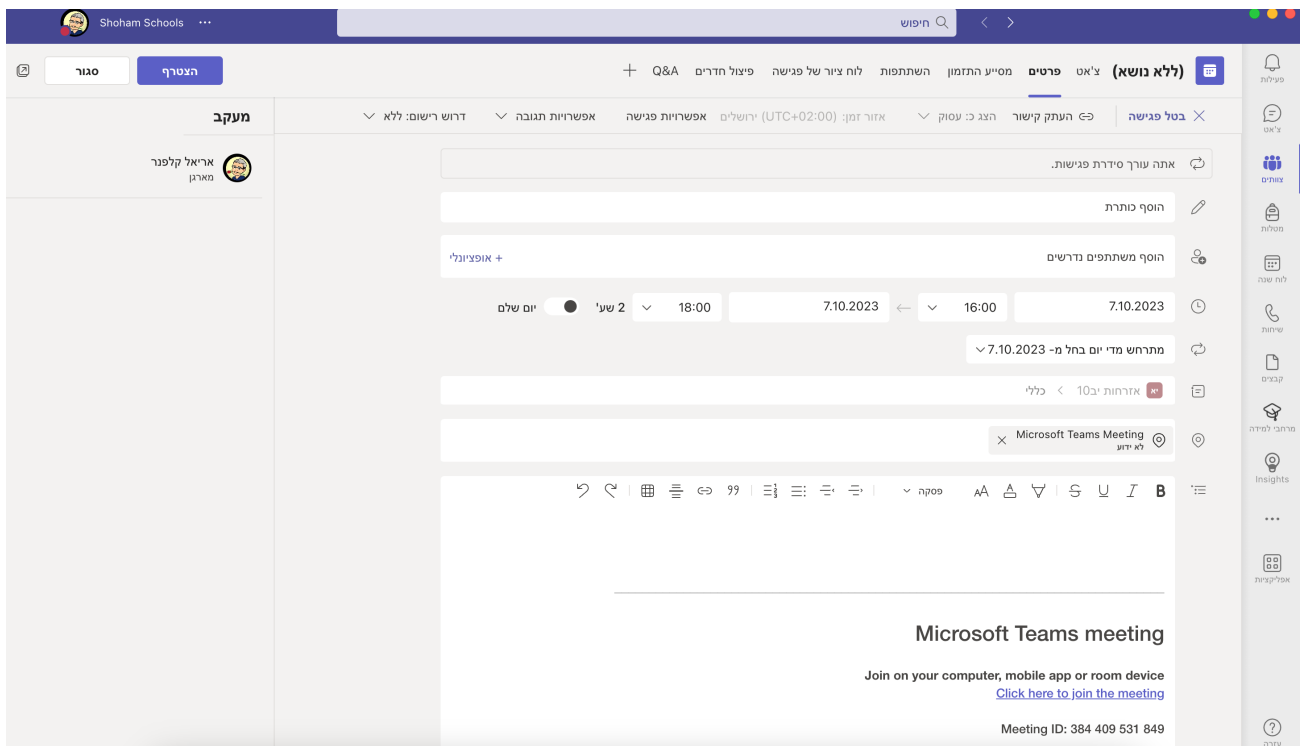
Shoham Schools ···
חיפוש

(ללא נושא) צ'אט פרטים מסייע התזמון השתתפות לוח ציור של פגישה פיצול חדרים Q&A +
הצטרף סגור

פעילות
צ'אט
צוותים
מטלות
לוח שנה
שיחות
קבצים
מרחבי למידה
Insights
···
אפליקציות
עזרה

בטל פגישה העתק קישור הצג כ: עסוק אזור זמן: (UTC+02:00) ירושלים אפשרויות פגישה אפשרויות תגובה דרוש רישום: ללא

מעקב
אריאל קלפנר
מארגן

אתה עורך סידרת פגישות.
הוסף כותרת
הוסף משתתפים נדרשים
+ אופציונלי
7.10.2023 16:00 7.10.2023 18:00 2 שע' יום שלם
מתרחש מדי יום בחל מ- 7.10.2023
יא אזרחות יב10 > כללי
Microsoft Teams Meeting
לא ידוע

B I U S פסקה

Microsoft Teams meeting

Join on your computer, mobile app or room device
Click here to join the meeting

Meeting ID: 384 409 531 849